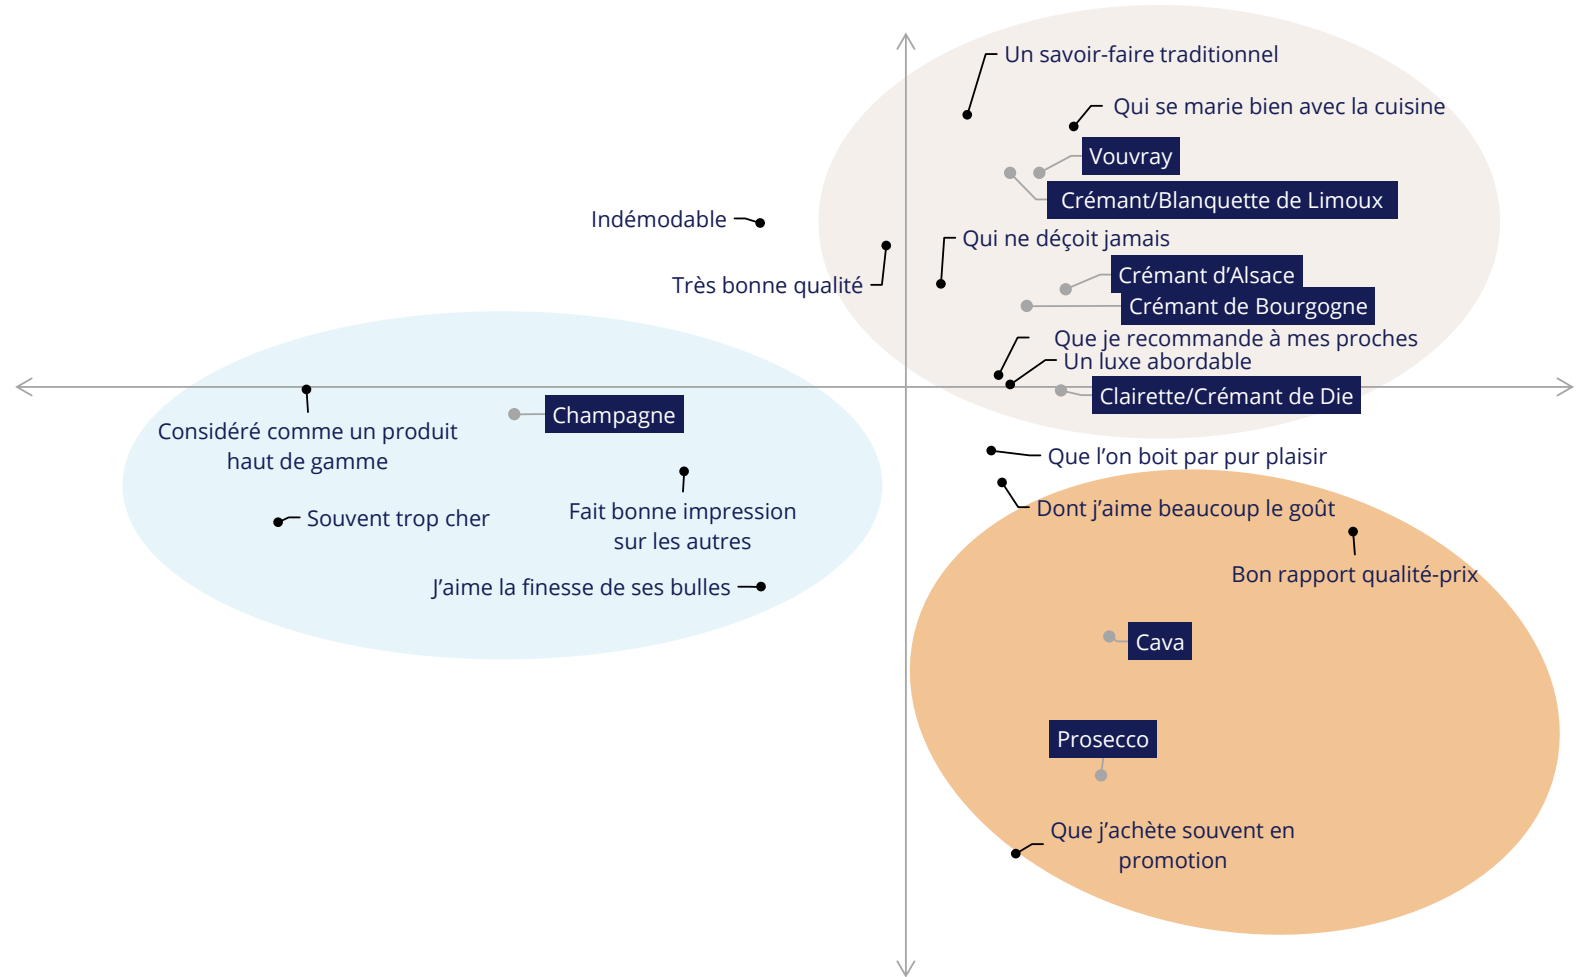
Un savoir-faire traditionnel

Qui se marie bien avec la cuisine

Vouvray

Crémant/Blanquette de Limoux

Indémodable

Qui ne déçoit jamais

Très bonne qualité

Crémant d'Alsace

Crémant de Bourgogne

Que je recommande à mes proches

Un luxe abordable

Clairette/Crémant de Die

Considéré comme un produit haut de gamme

Champagne

Que l'on boit par pur plaisir

Dont j'aime beaucoup le goût

Souvent trop cher

Fait bonne impression sur les autres

Bon rapport qualité-prix

J'aime la finesse de ses bulles

Cava

Prosecco

Que j'achète souvent en promotion